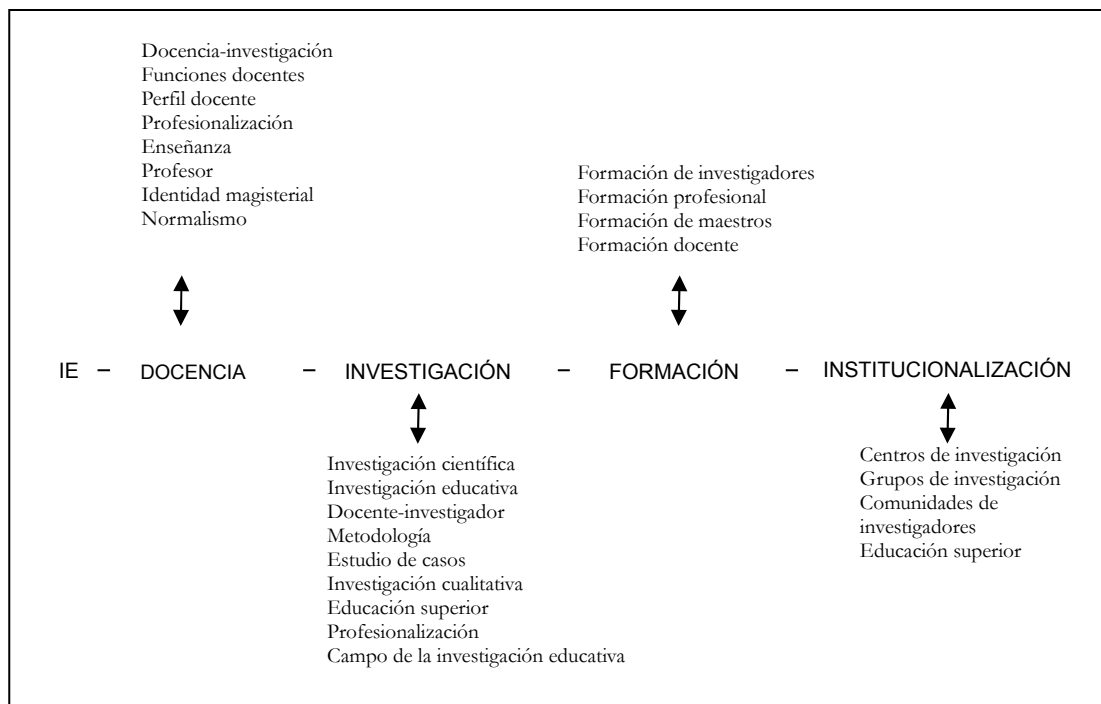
Docencia-investigación
Funciones docentes
Perfil docente
Profesionalización
Enseñanza
Profesor
Identidad magisterial
Normalismo

Formación de investigadores
Formación profesional
Formación de maestros
Formación docente

IE – DOCENCIA – INVESTIGACIÓN – FORMACIÓN – INSTITUCIONALIZACIÓN

Investigación científica
Investigación educativa
Docente-investigador
Metodología
Estudio de casos
Investigación cualitativa
Educación superior
Profesionalización
Campo de la investigación educativa

Centros de investigación
Grupos de investigación
Comunidades de investigadores
Educación superior